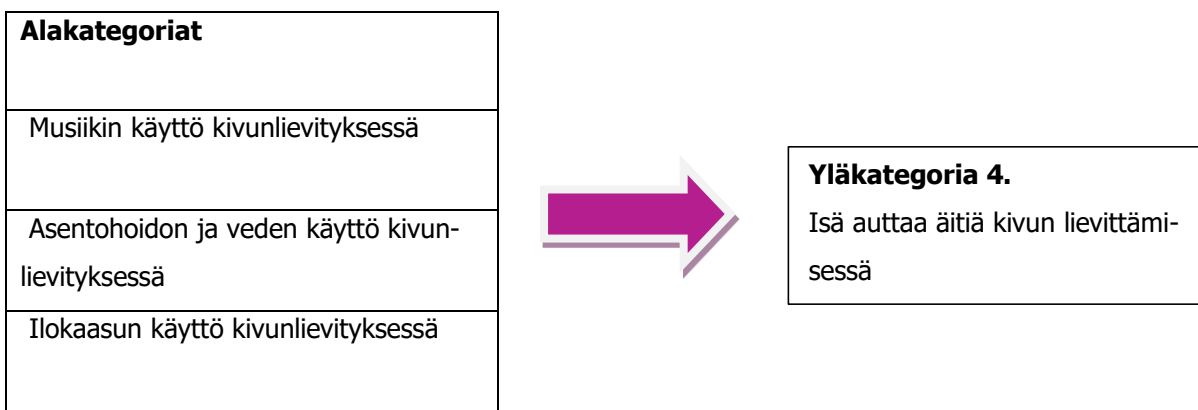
| Alakategoriat |
|---|
| Musiikin käyttö kivunlievityksessä |
| Asentohoidon ja veden käyttö kivunlievityksessä |
| Ilokaasun käyttö kivunlievityksessä |

**Yläkategoria 4.**
Isä auttaa äitiä kivun lievittämisessä